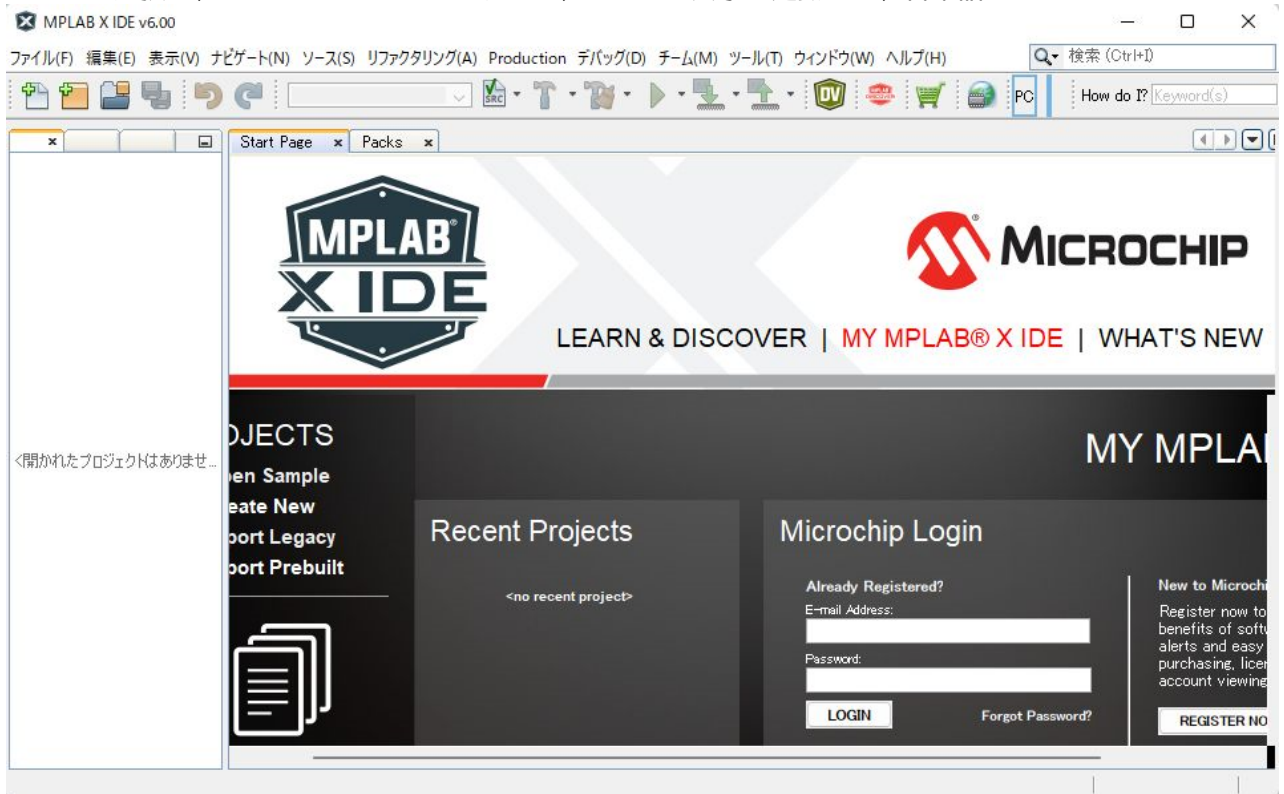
MPLAB X IDE v6.00

ファイル(F) 編集(E) 表示(V) ナビゲート(N) ソース(S) リファクタリング(A) Production デバッグ(D) チーム(M) ツール(T) ウィンドウ(W) ヘルプ(H)

検索 (Ctrl+I)

PC

How do I? Keyword(s)

Start Page × Packs ×

<開かれたプロジェクトはありませ...

MPLAB X IDE

MICROCHIP

LEARN & DISCOVER | MY MPLAB® X IDE | WHAT'S NEW

JECTS
en Sample
eate New
port Legacy
port Prebuilt

MY MPLA

Recent Projects

<no recent project>

Microchip Login

Already Registered?
E-mail Address:
Password:
LOGIN
Forgot Password?

New to Microchi
Register now to benefits of softw alerts and easy purchasing, licen account viewing

REGISTER NO